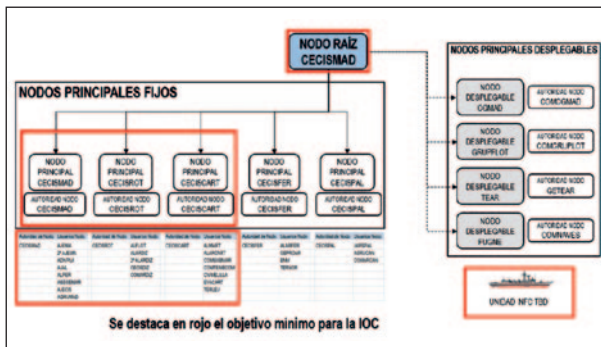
NODO RAÍZ CECISMAD

NODOS PRINCIPALES FIJOS

NODO PRINCIPAL CECISMAD
AUTORIDAD NODO CECISMAD

NODO PRINCIPAL CECISROT
AUTORIDAD NODO CECISROT

NODO PRINCIPAL CECISCART
AUTORIDAD NODO CECISCART

NODO PRINCIPAL CECISFER
AUTORIDAD NODO CECISFER

NODO PRINCIPAL CECISPAL
AUTORIDAD NODO CECISPAL

| Autoridad de Nodo | Usuarios Nodo |
|---|---|
| CECISMAD | AJEMA |
| | 2º AJEMA |
| | ADIVPAL |
| | AJAL |
| | ALPER |
| | ABEDEMAR |
| | ALEVA |
| | ADMURAD |

| Autoridad de Nodo | Usuarios Nodo |
|---|---|
| CECISROT | ALFLOT |
| | ALARDIZ |
| | 2º ALARDIZ |
| | CECISDIZ |
| | COMAREDIZ |

| Autoridad de Nodo | Usuarios Nodo |
|---|---|
| CECISCART | ALMART |
| | ALARCART |
| | COMGRUMAR |
| | COMPEMMCOM |
| | CIVMELILLA |
| | ESAUART |
| | TERLEV |

| Autoridad de Nodo | Usuarios Nodo |
|---|---|
| CECISFER | ALMFER |
| | CEPROAR |
| | ENM |
| | TERNAOR |

| Autoridad de Nodo | Usuarios Nodo |
|---|---|
| CECISPAL | AJEPAL |
| | ADJCOAL |
| | COMARCAN |

Se destaca en rojo el objetivo mínimo para la IOC

NODOS PRINCIPALES DESPLEGABLES

NODO DESPLEGABLE COMAD
AUTORIDAD NODO COMGMAD

NODO DESPLEGABLE GRUPFLOT
AUTORIDAD NODO COMGRUPLOT

NODO DESPLEGABLE TEAR
AUTORIDAD NODO GETEAR

NODO DESPLEGABLE FUGNE
AUTORIDAD NODO COMNAVES

UNIDAD NFC TBD